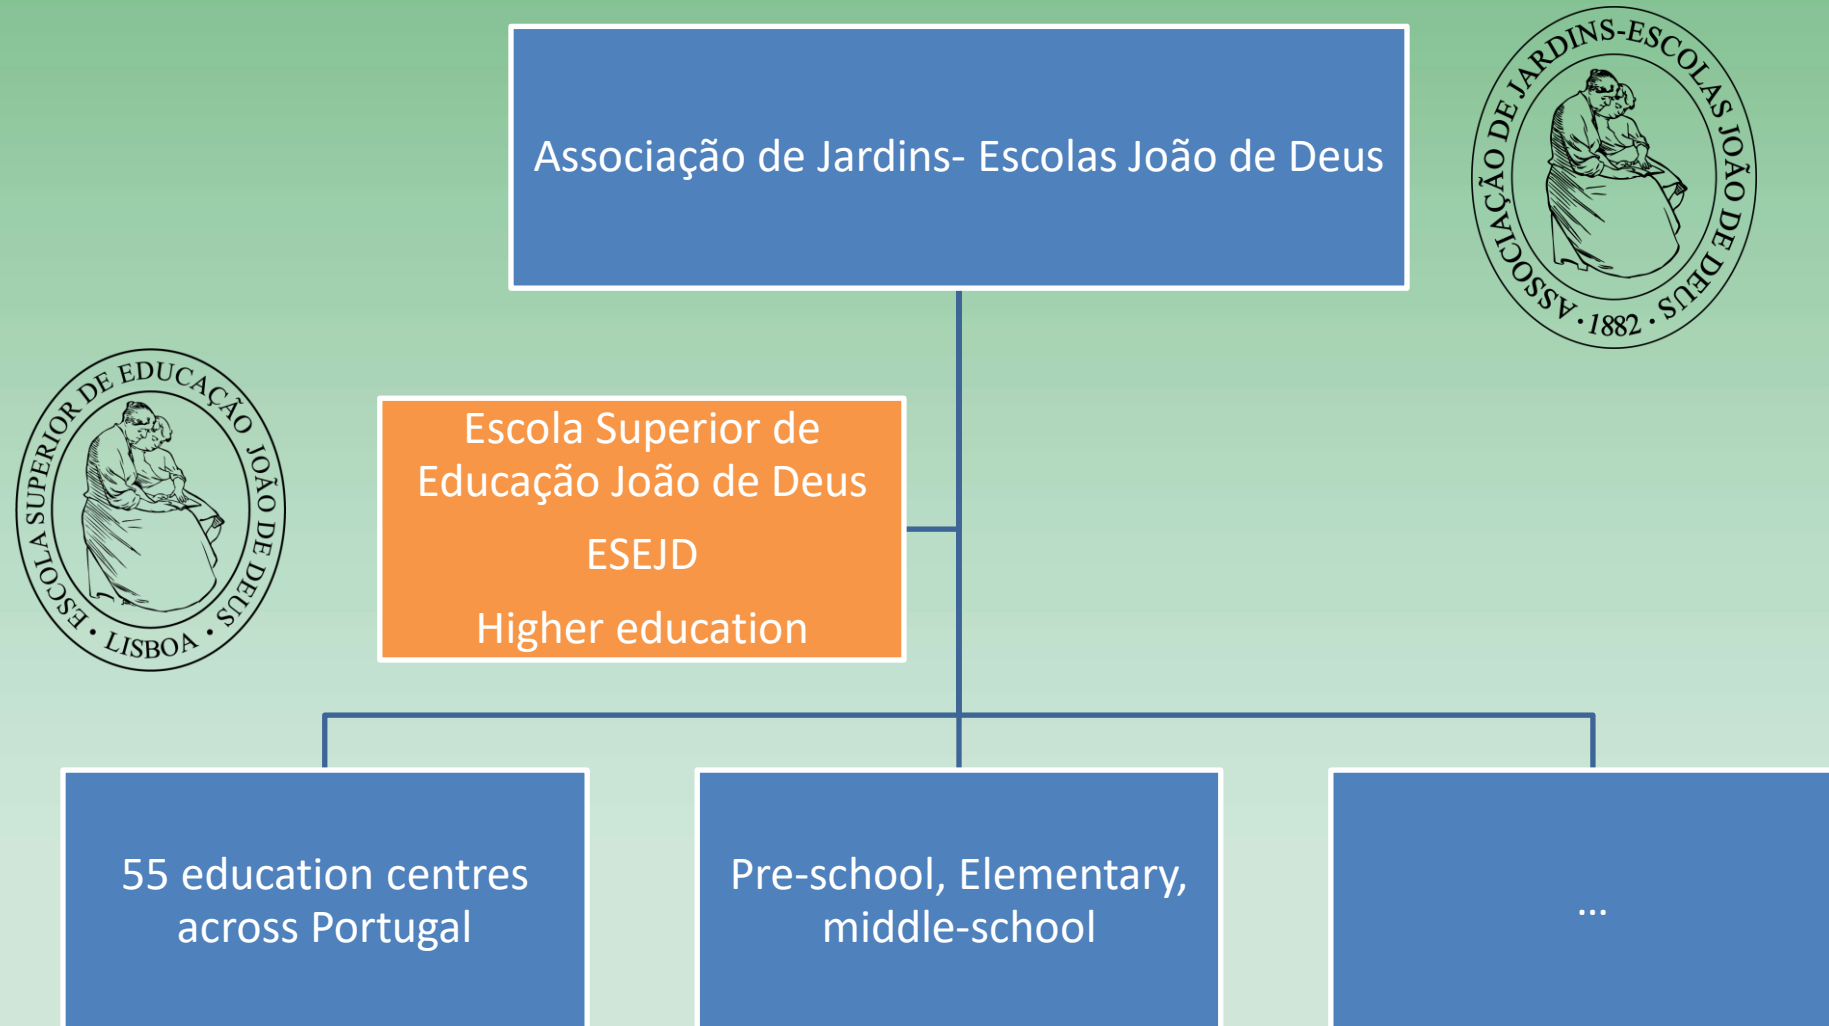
Associação de Jardins- Escolas João de Deus

ASSOCIAÇÃO DE JARDINS-ESCOLAS JOÃO DE DEUS · 1882 ·

ESCOLA SUPERIOR DE EDUCAÇÃO JOÃO DE DEUS · LISBOA ·

Escola Superior de Educação João de Deus

ESEJD

Higher education

55 education centres across Portugal

Pre-school, Elementary, middle-school

...